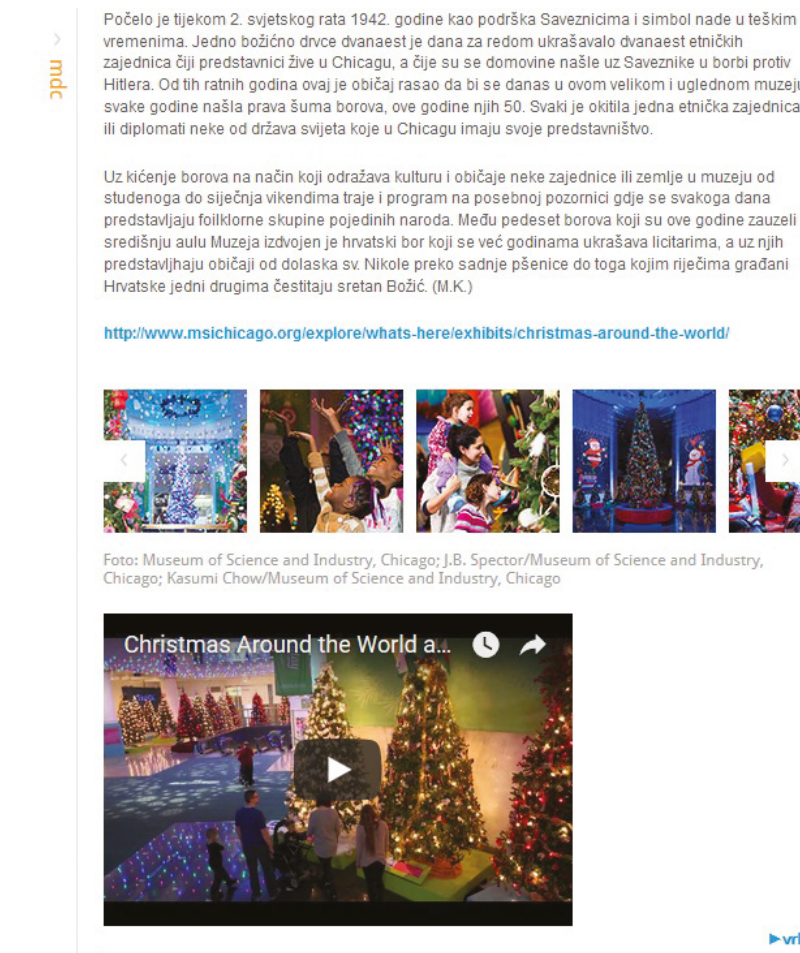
mdc

Počelo je tijekom 2. svjetskog rata 1942. godine kao podrška Saveznicima i simbol nade u teškim vremenima. Jedno božično drvce dvanaest je dana za redom ukrašavalo dvanaest etničkih zajednica čiji predstavnici žive u Chicagu, a čije su se domovine našle uz Saveznike u borbi protiv Hitlera. Od tih ratnih godina ovaj je običaj rasao da bi se danas u ovom velikom i uglednom muzeju svake godine našla prava šuma borova, ove godine njih 50. Svaki je okitila jedna etnička zajednica ili diplomati neke od država svijeta koje u Chicagu imaju svoje predstavništvo.

Uz kićenje borova na način koji odražava kulturu i običaje neke zajednice ili zemlje u muzeju od studenoga do siječnja vikendima traje i program na posebnoj pozornici gdje se svakoga dana predstavljaju foilklorne skupine pojedinih naroda. Među pedeset borova koji su ove godine zauzeli središnju aulu Muzeja izdvojen je hrvatski bor koji se već godinama ukrašava licitarima, a uz njih predstavljhaju običaji od dolaska sv. Nikole preko sadnje pšenice do toga kojim riječima građani Hrvatske jedni drugima čestitaju sretan Božić. (M.K.)

http://www.msichicago.org/explore/whats-here/exhibits/christmas-around-the-world/

Foto: Museum of Science and Industry, Chicago; J.B. Spector/Museum of Science and Industry, Chicago; Kasumi Chow/Museum of Science and Industry, Chicago

Christmas Around the World a...

►vr